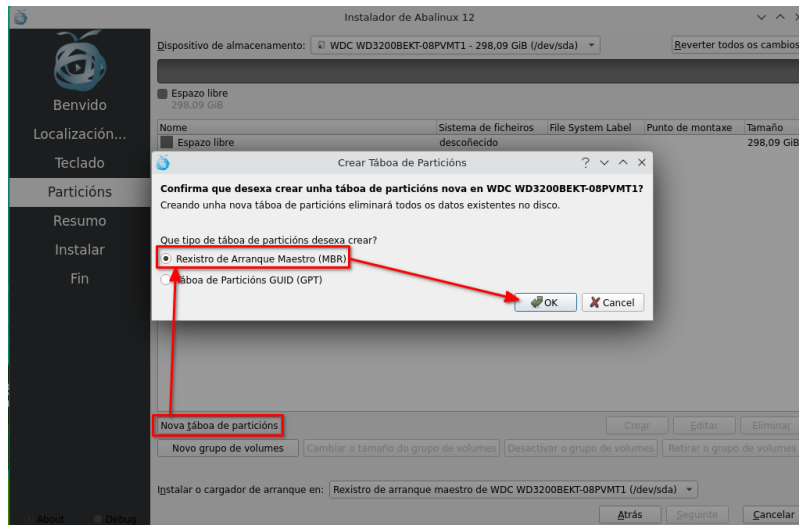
Instalador de Abalinux 12

Dispositivo de almacenamento: WDC WD3200BEKT-08PVMT1 - 298,09 GiB (/dev/sda)

Reverter todos os cambios

Benvido
Localización...
Teclado
Particións
Resumo
Instalar
Fin

About Debug

Espazo libre
298,09 GiB

| Nome | Sistema de ficheiros | File System Label | Punto de montaxe | Tamaño |
|---|---|---|---|---|
| Espazo libre | descoñecido | | | 298,09 GiB |

Crear Táboa de Particións

Confirma que desexa crear unha táboa de particións nova en WDC WD3200BEKT-08PVMT1?
Creando unha nova táboa de particións eliminará todos os datos existentes no disco.

Que tipo de táboa de particións desexa crear?
Rexistro de Arranque Maestro (MBR)
Táboa de Particións GUID (GPT)

OK
Cancel

Nova táboa de particións
Crear
Editar
Eliminar
Novo grupo de volumes
Cambiar o tamaño do grupo de volumes
Desactivar o grupo de volumes
Retirar o grupo de volumes

Instalar o cargador de arranque en: Rexistro de arranque maestro de WDC WD3200BEKT-08PVMT1 (/dev/sda)

Atrás
Seguinte
Cancelar